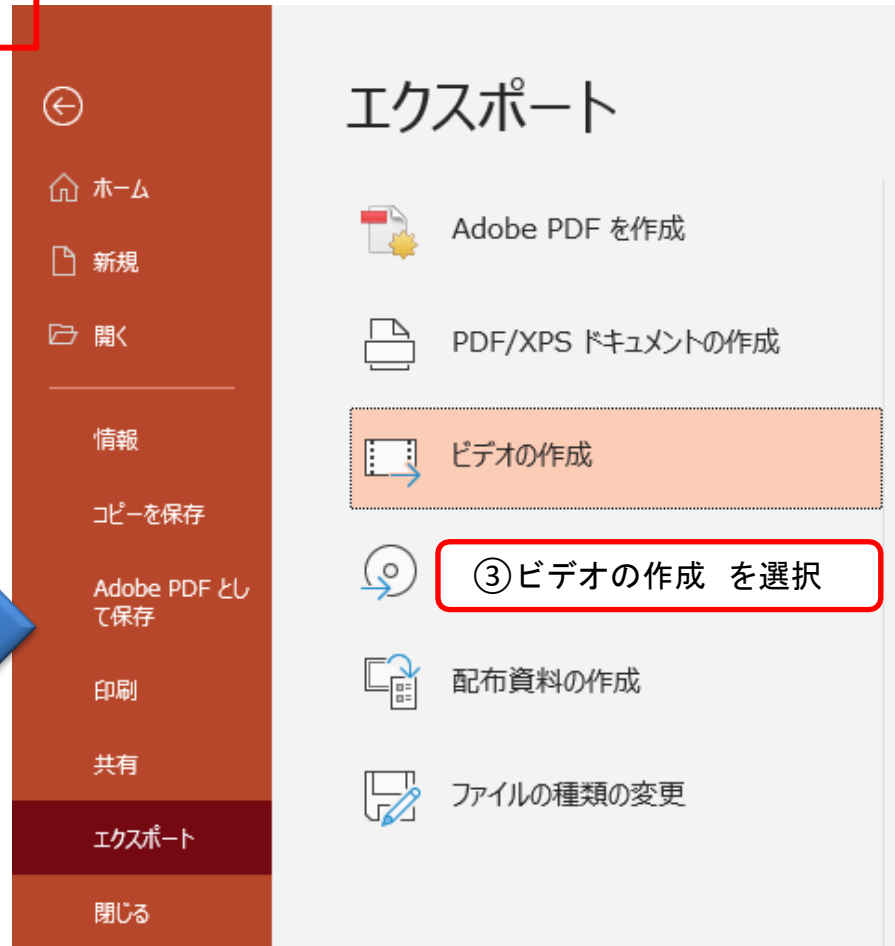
ホーム

新規

開く

情報

コピーを保存

Adobe PDF として保存

印刷

共有

エクスポート

閉じる

エクスポート

Adobe PDF を作成

PDF/XPS ドキュメントの作成

ビデオの作成

③ビデオの作成 を選択

配布資料の作成

ファイルの種類の変更